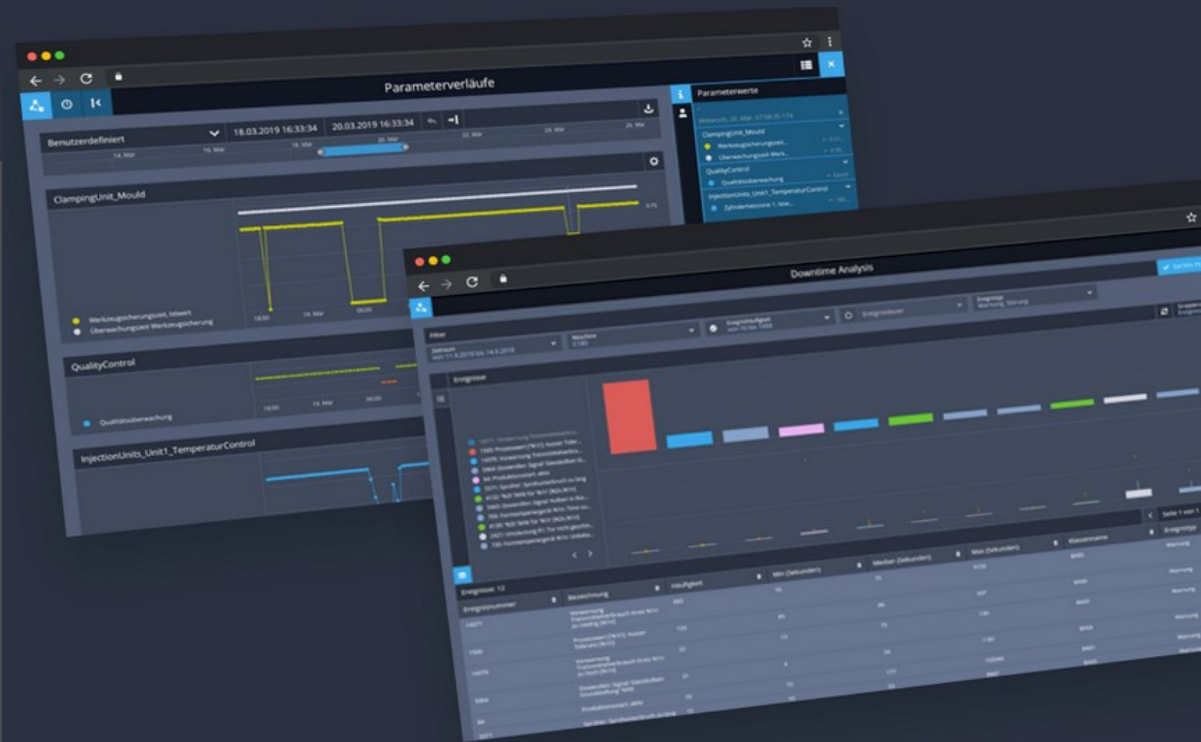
Parameterverläufe

Benutzerdefiniert

18.03.2019 16:33:34

20.03.2019 16:33:34

14. Mär

19. Mär

20. Mär

ClampingUnit_Mould

Werkzeugsicherungszeit, Istwert

Überwachungszeit Werkzeugsicherung

QualityControl

Qualitätsüberwachung

InjectionUnits_Unit1_TemperaturControl

Parameterwerte

ClampingUnit_Mould

QualityControl

InjectionUnits_Unit1_TemperaturControl

Downtime Analysis

Filter

Maschine

Ereignisse

Ereignisse

Ereignisnummer

Bezeichnung

Häufigkeit

Min (Sekunden)

Median (Sekunden)

Max (Sekunden)

Klassenname

Ereignistyp

14071

1509

14070

5964

84

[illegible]

Warnung

Seite 1 von 1